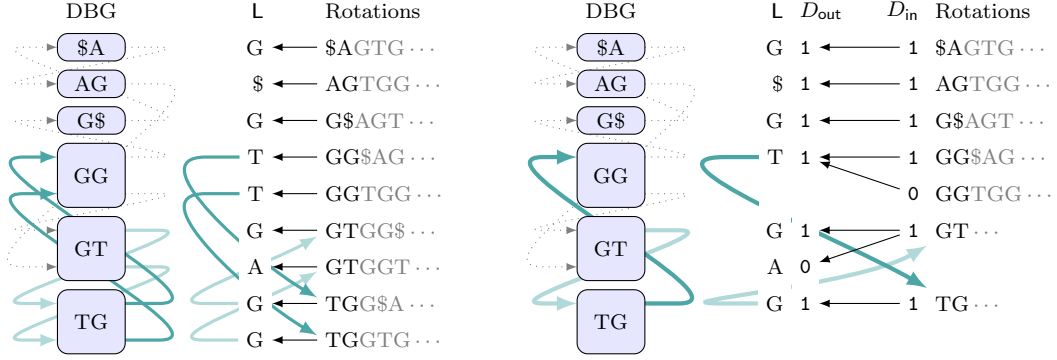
DBG

$A

AG

G$

GG

GT

TG

L

G

$

G

T

T

G

A

G

G

Rotations

$AGTG ···

AGTGG ···

G$AGT ···

GG$AG ···

GGTGG ···

GTGG$ ···

GTGGT ···

TGG$A ···

TGGTG ···

DBG

$A

AG

G$

GG

GT

TG

L $D_{\text{out}}$ $D_{\text{in}}$ Rotations

G 1 1 $AGTG ···

$ 1 1 AGTGG ···

G 1 1 G$AGT ···

T 1 1 GG$AG ···

0 GGTGG ···

G 1 1 GT ···

A 0

G 1 1 TG ···